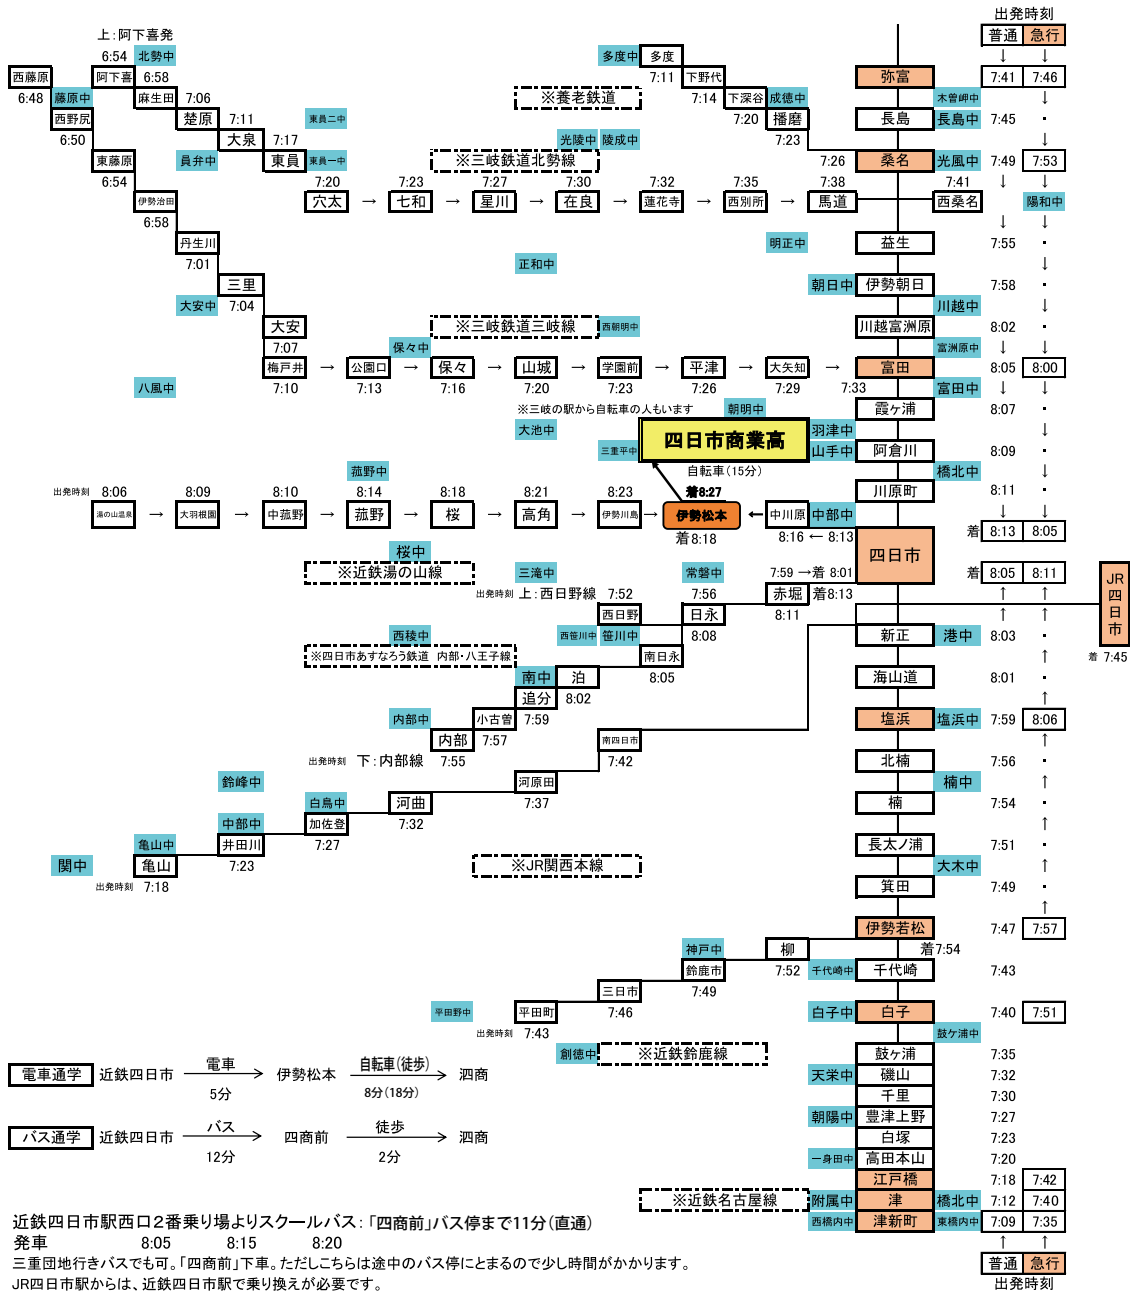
上：阿下喜発
6:54 北勢中
西藤原 阿下喜 6:58
6:48 藤原中 麻生田 7:06
西野尻 楚原 7:11 東員二中
6:50 大泉 7:17
東藤原 員弁中 東員 東員一中
6:54 7:20 7:23 7:27 7:30 7:32 7:35 7:38
伊勢治田 穴太 → 七和 → 星川 → 在良 → 蓮花寺 → 西別所 → 馬道
6:58
丹生川
7:01
三里
大安中 7:04
大安
7:07
梅戸井 → 公園口 → 保々 → 山城 → 学園前 → 平津 → 大矢知 → 富田
7:10 7:13 7:16 7:20 7:23 7:26 7:29 7:33
八風中 保々中 西朝明中
※三岐鉄道北勢線
※三岐鉄道三岐線
※三岐の駅から自転車の人もいます
※養老鉄道
多度中 多度
7:11 下野代
7:14 下深谷 成徳中
7:20 播磨
光陵中 陵成中 7:23
7:26
明正中
正和中
朝明中
大池中
三重平中
四日市商業高
自転車（15分）
着8:27
伊勢松本
着8:18
出発時刻 8:06 8:09 8:10 8:14 8:18 8:21 8:23
湯の山温泉 → 大羽根園 → 中菰野 → 菰野 → 桜 → 高角 → 伊勢川島 →
菰野中
桜中
※近鉄湯の山線
三滝中
中川原 中部中
8:16 ← 8:13
7:59 → 着 8:01
常磐中
出発時刻 上：西日野線 7:52 7:56
赤堀 着8:13
西日野 日永 8:11
西笹川中 笹川中 8:08
西陵中
※四日市あすなろう鉄道 内部・八王子線
南日永
8:05
南中 泊
追分 8:02
内部中 小古曽 7:59
内部 7:57
出発時刻 下：内部線 7:55
南四日市
7:42
鈴峰中
河原田
白鳥中 河曲 7:37
中部中 加佐登 7:32
亀山中 井田川 7:27
関中 亀山 7:23
出発時刻 7:18
※JR関西本線
神戸中 柳
鈴鹿市 7:52 千代崎中
三日市 7:49
平田野中 平田町 7:46
出発時刻 7:43
創徳中 ※近鉄鈴鹿線
※近鉄名古屋線
出発時刻
普通 急行
弥富 7:41 7:46
長島 木曽岬中 長島中 7:45
桑名 光風中 7:49 7:53
西桑名 7:41 陽和中
益生 7:55
伊勢朝日 7:58
川越中
川越富洲原 8:02
富洲原中
富田 8:05 8:00
富田中
霞ヶ浦 8:07
羽津中
山手中 阿倉川 8:09
橋北中
川原町 8:11
着 8:13 8:05
四日市
着 8:05 8:11
JR四日市
着 7:45
新正 港中 8:03
海山道 8:01
塩浜 塩浜中 7:59 8:06
北楠 7:56
楠中
楠 7:54
長太ノ浦 7:51
大木中
箕田 7:49
伊勢若松 7:47 7:57
着7:54
千代崎 7:43
白子中 白子 7:40 7:51
鼓ケ浦中
鼓ヶ浦 7:35
天栄中 磯山 7:32
千里 7:30
朝陽中 豊津上野 7:27
白塚 7:23
一身田中 高田本山 7:20
江戸橋 7:18 7:42
附属中 津 橋北中 7:12 7:40
西橋内中 津新町 東橋内中 7:09 7:35
普通 急行
出発時刻

電車通学 近鉄四日市 電車 5分 → 伊勢松本 自転車（徒歩） 8分（18分） → 泗商

バス通学 近鉄四日市 バス 12分 → 四商前 徒歩 2分 → 泗商

近鉄四日市駅西口２番乗り場よりスクールバス：「四商前」バス停まで11分（直通）
発車 8:05 8:15 8:20
三重団地行きバスでも可。「四商前」下車。ただしこちらは途中のバス停にとまるので少し時間がかかります。
JR四日市駅からは、近鉄四日市駅で乗り換えが必要です。